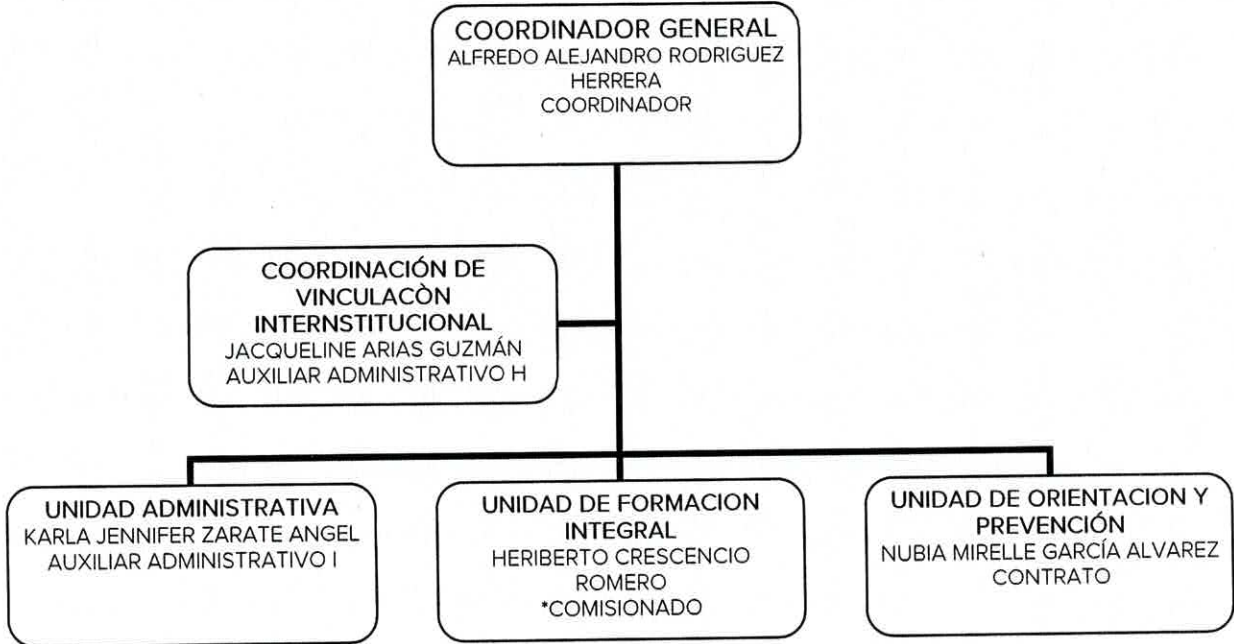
COORDINADOR GENERAL
ALFREDO ALEJANDRO RODRIGUEZ HERRERA
COORDINADOR

COORDINACIÓN DE VINCULACÒN INTERNSTITUCIONAL
JACQUELINE ARIAS GUZMÁN
AUXILIAR ADMINISTRATIVO H

UNIDAD ADMINISTRATIVA
KARLA JENNIFER ZARATE ANGEL
AUXILIAR ADMINISTRATIVO I

UNIDAD DE FORMACION INTEGRAL
HERIBERTO CRESCENCIO ROMERO
*COMISIONADO

UNIDAD DE ORIENTACION Y PREVENCIÓN
NUBIA MIRELLE GARCÍA ALVAREZ
CONTRATO